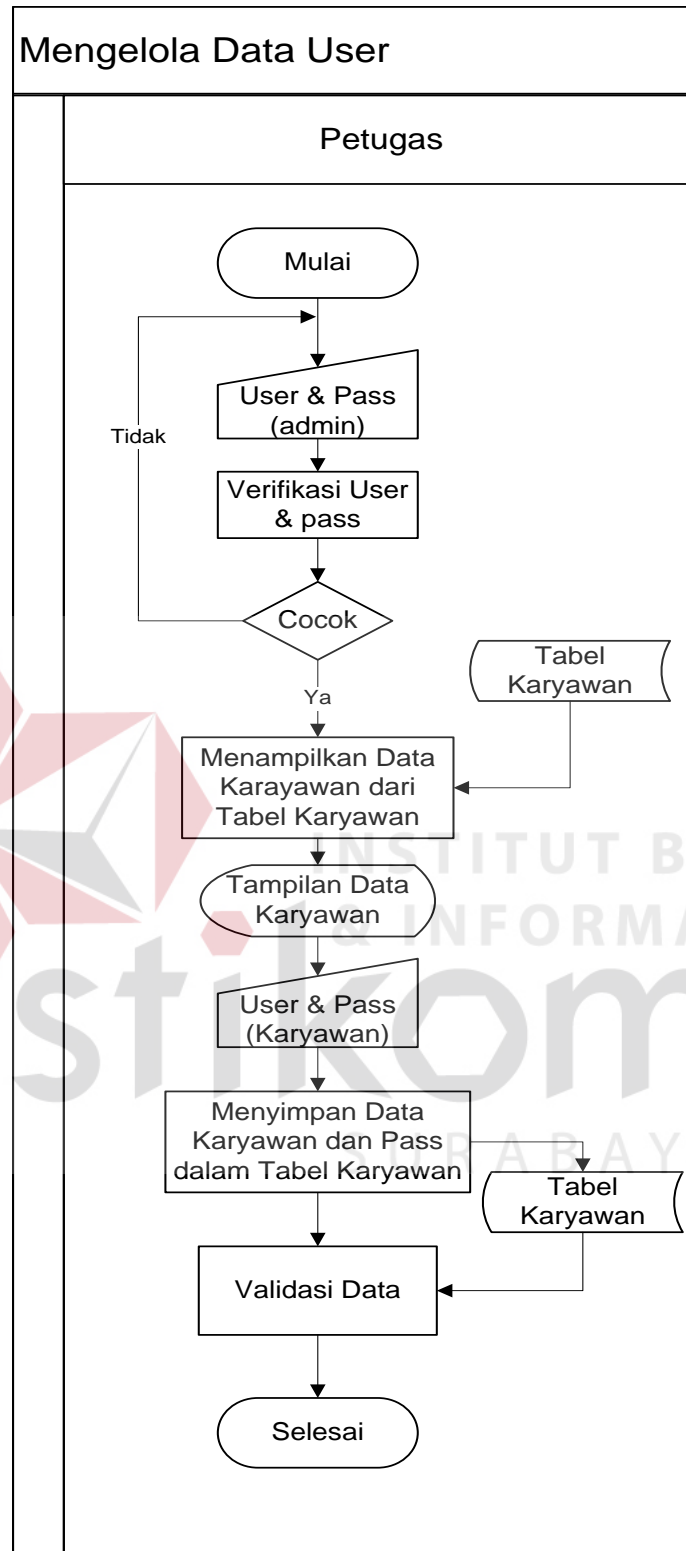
Mengelola Data User

Petugas

Mulai

User & Pass (admin)

Tidak

Verifikasi User & pass

Cocok

Ya

Tabel Karyawan

Menampilkan Data Karayawan dari Tabel Karyawan

Tampilan Data Karyawan

User & Pass (Karyawan)

Menyimpan Data Karyawan dan Pass dalam Tabel Karyawan

Tabel Karyawan

Validasi Data

Selesai

INSTITUT B
& INFORMA
stikom
SURABAYA